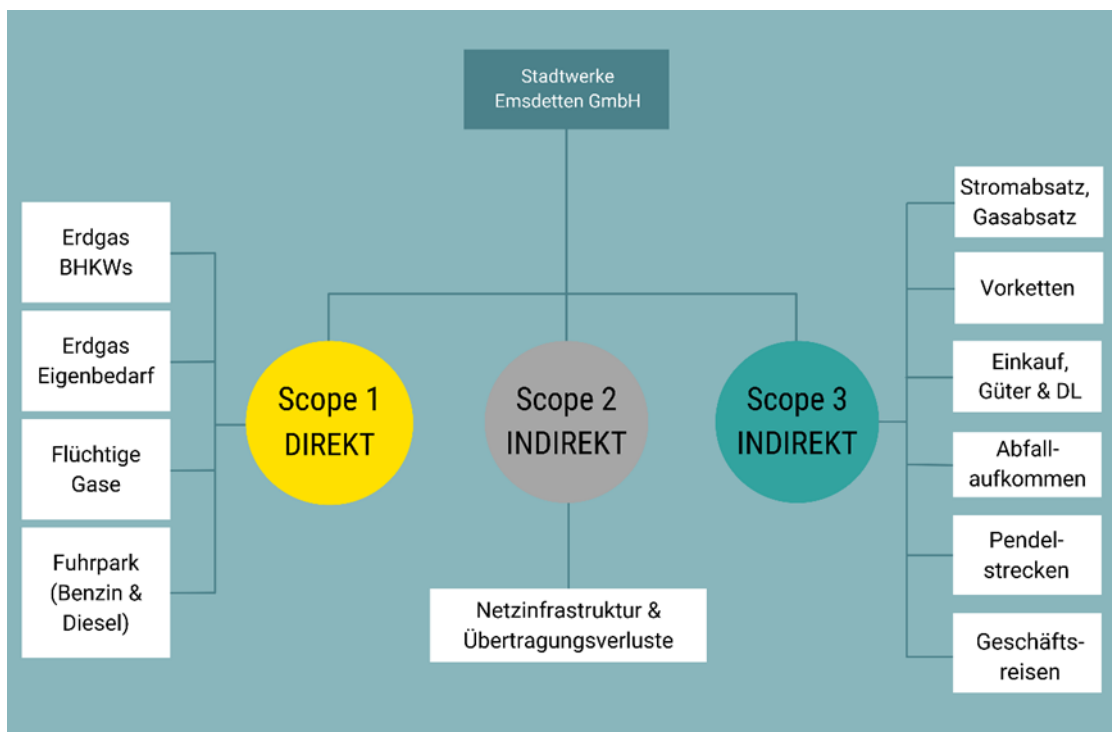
Stadtwerke Emsdetten GmbH

Erdgas BHKWs

Erdgas Eigenbedarf

Flüchtige Gase

Fuhrpark (Benzin & Diesel)

Scope 1 DIREKT

Scope 2 INDIREKT

Scope 3 INDIREKT

Netzinfrastruktur & Übertragungsverluste

Stromabsatz, Gasabsatz

Vorketten

Einkauf, Güter & DL

Abfallaufkommen

Pendelstrecken

Geschäftsreisen